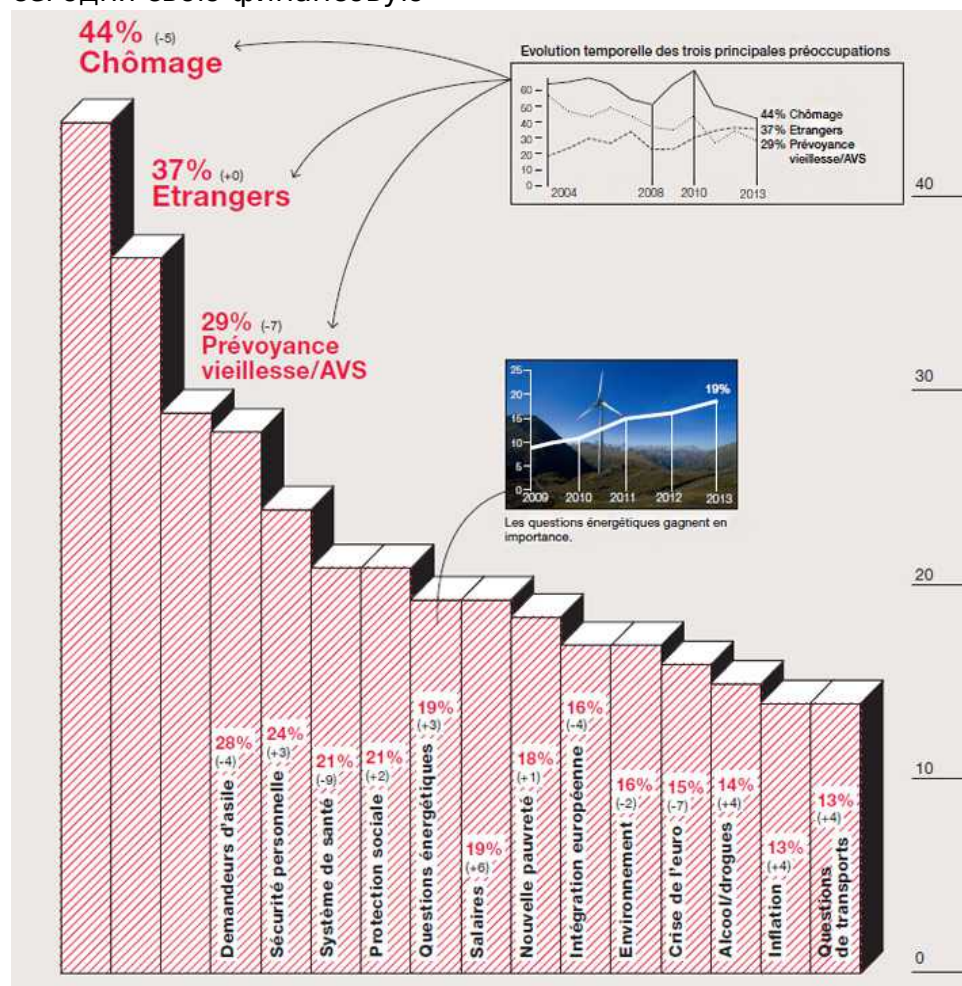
44% (-5)
Chômage

37% (+0)
Etrangers

29% (-7)
Prévoyance vieillesse/AVS

Evolution temporelle des trois principales préoccupations

60
50
40
30
20
10
0
2004
2008
2010
2013

44% Chômage
37% Etrangers
29% Prévoyance vieillesse/AVS

25
20
15
10
5
0
2009
2010
2011
2012
2013
19%

Les questions énergétiques gagnent en importance.

40
30
20
10
0

28% (-4) Demandeurs d'asile
24% (+3) Sécurité personnelle
21% (-9) Système de santé
21% (+2) Protection sociale
19% (+3) Questions énergétiques
19% (+6) Salaires
18% (+1) Nouvelle pauvreté
16% (-4) Intégration européenne
16% (-2) Environnement
15% (-7) Crise de l'euro
14% (+4) Alcool/drogues
13% (+4) Inflation
13% (+4) Questions de transports